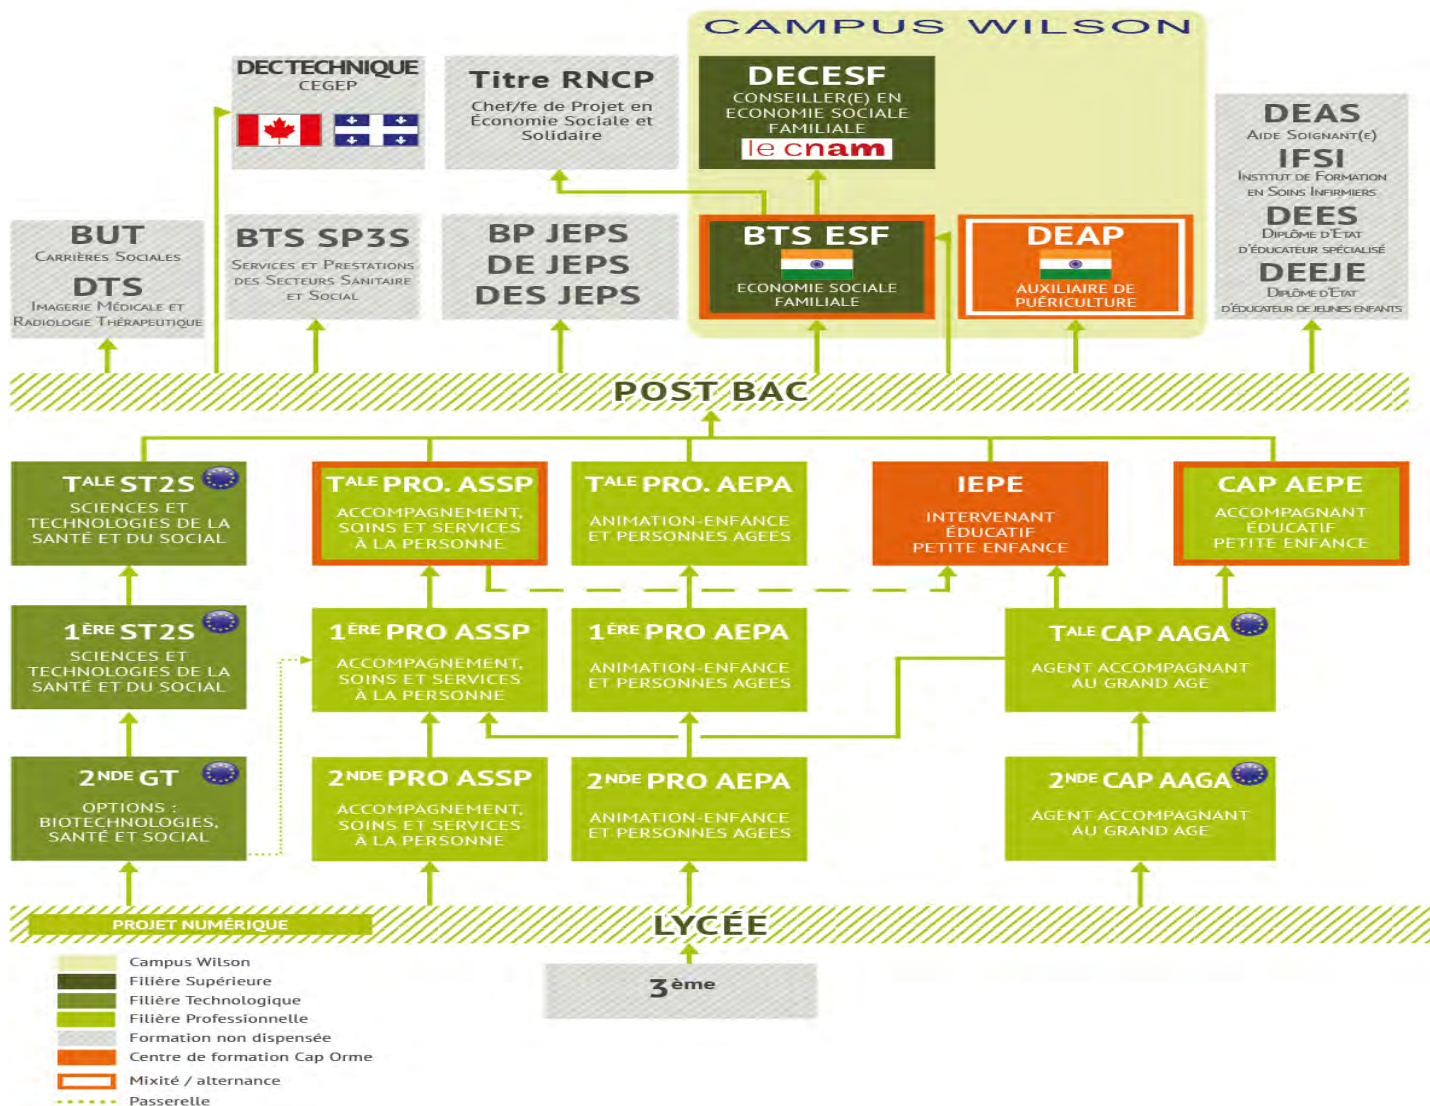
CAMPUS WILSON

DECTECHNIQUE
CEGEP

Titre RNCP
Chef/fe de Projet en Économie Sociale et Solidaire

DECESF
CONSEILLER(E) EN ECONOMIE SOCIALE FAMILIALE
le cnam

DEAS
Aide Soignant(e)
IFSI
Institut de Formation en Soins Infirmiers
DEES
Diplôme d'Etat d'Educateur Spécialisé
DEEJE
Diplôme d'Etat d'Educateur de Jeunes Enfants

BUT
Carrières Sociales
DTS
Imagerie Médicale et Radiologie Thérapeutique

BTS SP3S
Services et Prestations des Secteurs Sanitaire et Social

BP JEPS
DE JEPS
DES JEPS

BTS ESF
ECONOMIE SOCIALE FAMILIALE

DEAP
AUXILIAIRE DE PUÉRICULTURE

POST BAC

T$^{ALE}$ ST2S
SCIENCES ET TECHNOLOGIES DE LA SANTÉ ET DU SOCIAL

T$^{ALE}$ PRO. ASSP
ACCOMPAGNEMENT, SOINS ET SERVICES À LA PERSONNE

T$^{ALE}$ PRO. AEPA
ANIMATION-ENFANCE ET PERSONNES AGEES

IEPE
INTERVENANT ÉDUCATIF PETITE ENFANCE

CAP AEPE
ACCOMPAGNANT ÉDUCATIF PETITE ENFANCE

1$^{ÈRE}$ ST2S
SCIENCES ET TECHNOLOGIES DE LA SANTÉ ET DU SOCIAL

1$^{ÈRE}$ PRO ASSP
ACCOMPAGNEMENT, SOINS ET SERVICES À LA PERSONNE

1$^{ÈRE}$ PRO AEPA
ANIMATION-ENFANCE ET PERSONNES AGEES

T$^{ALE}$ CAP AAGA
AGENT ACCOMPAGNANT AU GRAND AGE

2$^{NDE}$ GT
OPTIONS : BIOTECHNOLOGIES, SANTÉ ET SOCIAL

2$^{NDE}$ PRO ASSP
ACCOMPAGNEMENT, SOINS ET SERVICES À LA PERSONNE

2$^{NDE}$ PRO AEPA
ANIMATION-ENFANCE ET PERSONNES AGEES

2$^{NDE}$ CAP AAGA
AGENT ACCOMPAGNANT AU GRAND AGE

PROJET NUMÉRIQUE

LYCÉE

3ème

Campus Wilson
Filière Supérieure
Filière Technologique
Filière Professionnelle
Formation non dispensée
Centre de formation Cap Orme
Mixité / alternance
Passerelle